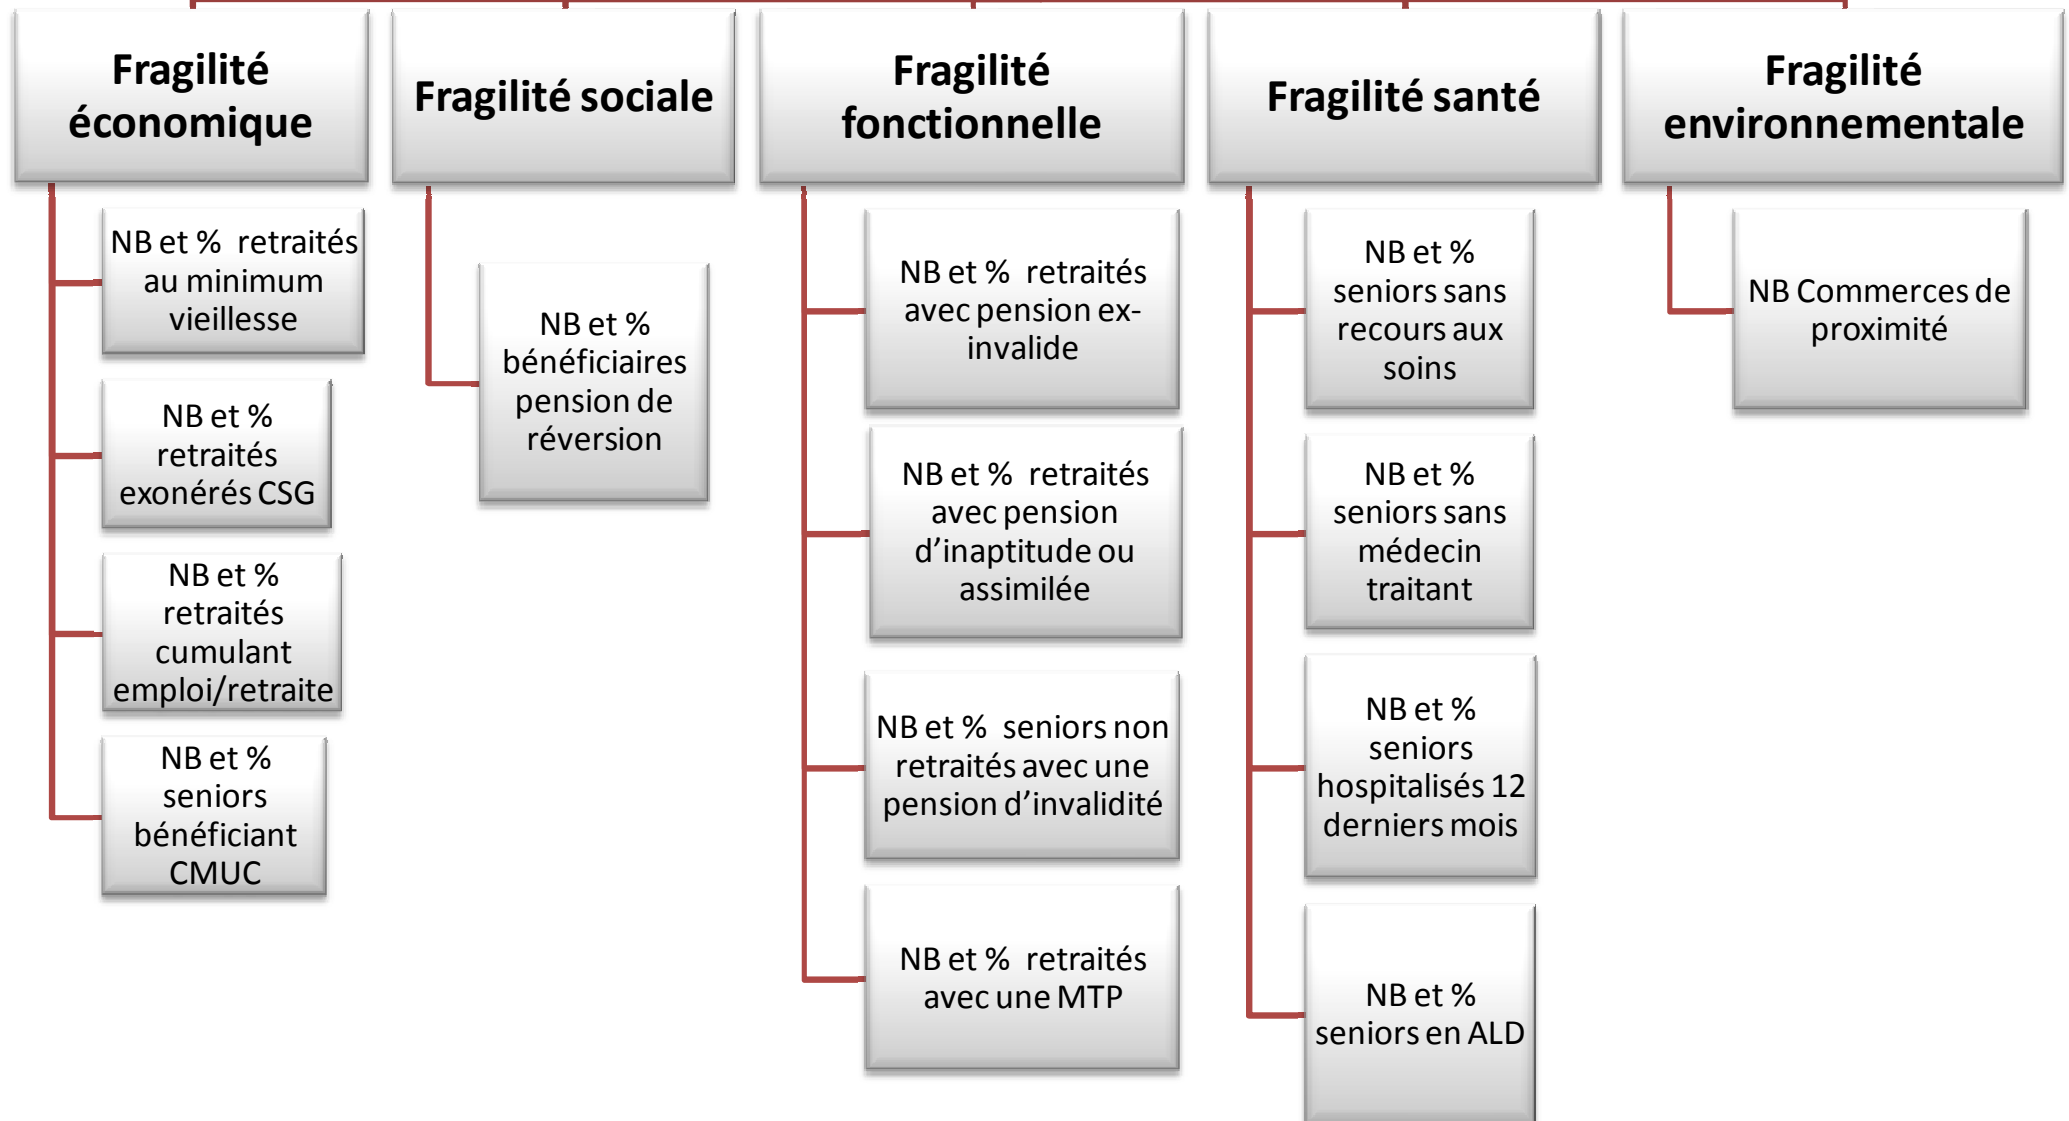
Fragilité économique

NB et % retraités au minimum vieillesse

NB et % retraités exonérés CSG

NB et % retraités cumulant emploi/retraite

NB et % seniors bénéficiant CMUC

Fragilité sociale

NB et % bénéficiaires pension de réversion

Fragilité fonctionnelle

NB et % retraités avec pension ex-invalide

NB et % retraités avec pension d'inaptitude ou assimilée

NB et % seniors non retraités avec une pension d'invalidité

NB et % retraités avec une MTP

Fragilité santé

NB et % seniors sans recours aux soins

NB et % seniors sans médecin traitant

NB et % seniors hospitalisés 12 derniers mois

NB et % seniors en ALD

Fragilité environnementale

NB Commerces de proximité